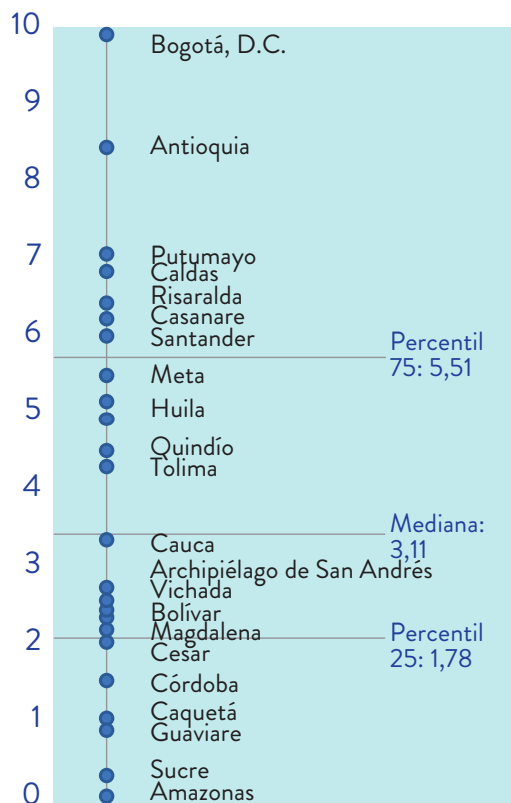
10
9
8
7
6
5
4
3
2
1
0

Bogotá, D.C.
Antioquia
Putumayo
Caldas
Risaralda
Casanare
Santander
Percentil 75: 5,51
Meta
Huila
Quindío
Tolima
Mediana: 3,11
Cauca
Archipiélago de San Andrés
Vichada
Bolívar
Magdalena
Percentil 25: 1,78
Cesar
Córdoba
Caquetá
Guaviare
Sucre
Amazonas